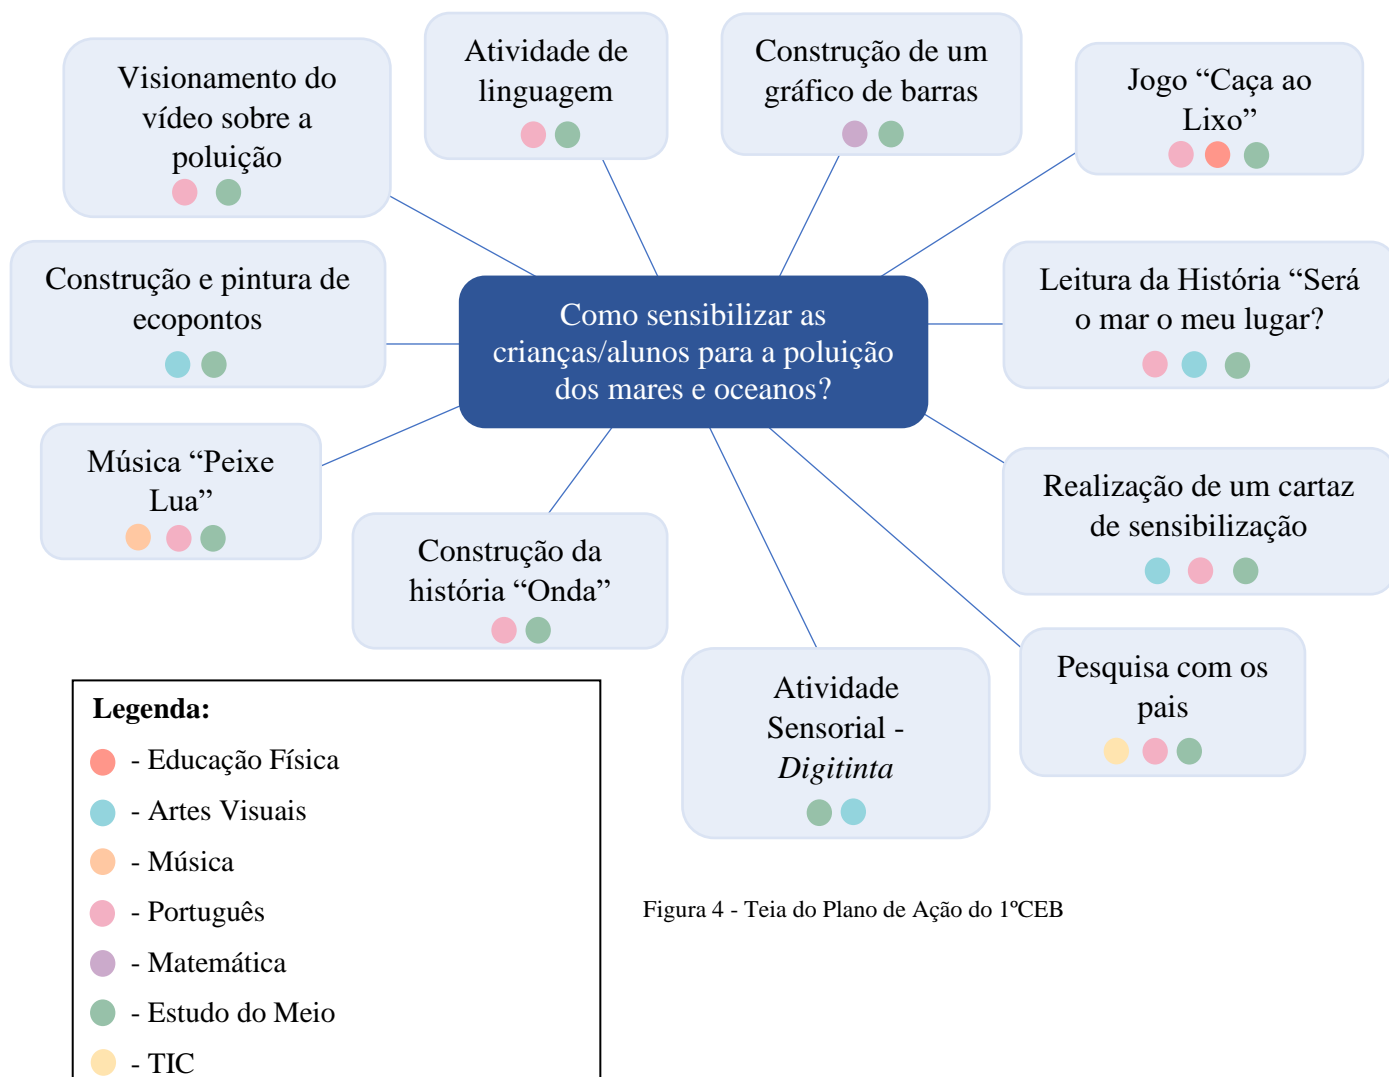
Como sensibilizar as crianças/alunos para a poluição dos mares e oceanos?

Visionamento do vídeo sobre a poluição

Atividade de linguagem

Construção de um gráfico de barras

Jogo "Caça ao Lixo"

Construção e pintura de ecopontos

Leitura da História "Será o mar o meu lugar?

Música "Peixe Lua"

Construção da história "Onda"

Realização de um cartaz de sensibilização

Atividade Sensorial - *Digitinta*

Pesquisa com os pais

Legenda:
- Educação Física
- Artes Visuais
- Música
- Português
- Matemática
- Estudo do Meio
- TIC

Figura 4 - Teia do Plano de Ação do 1ºCEB